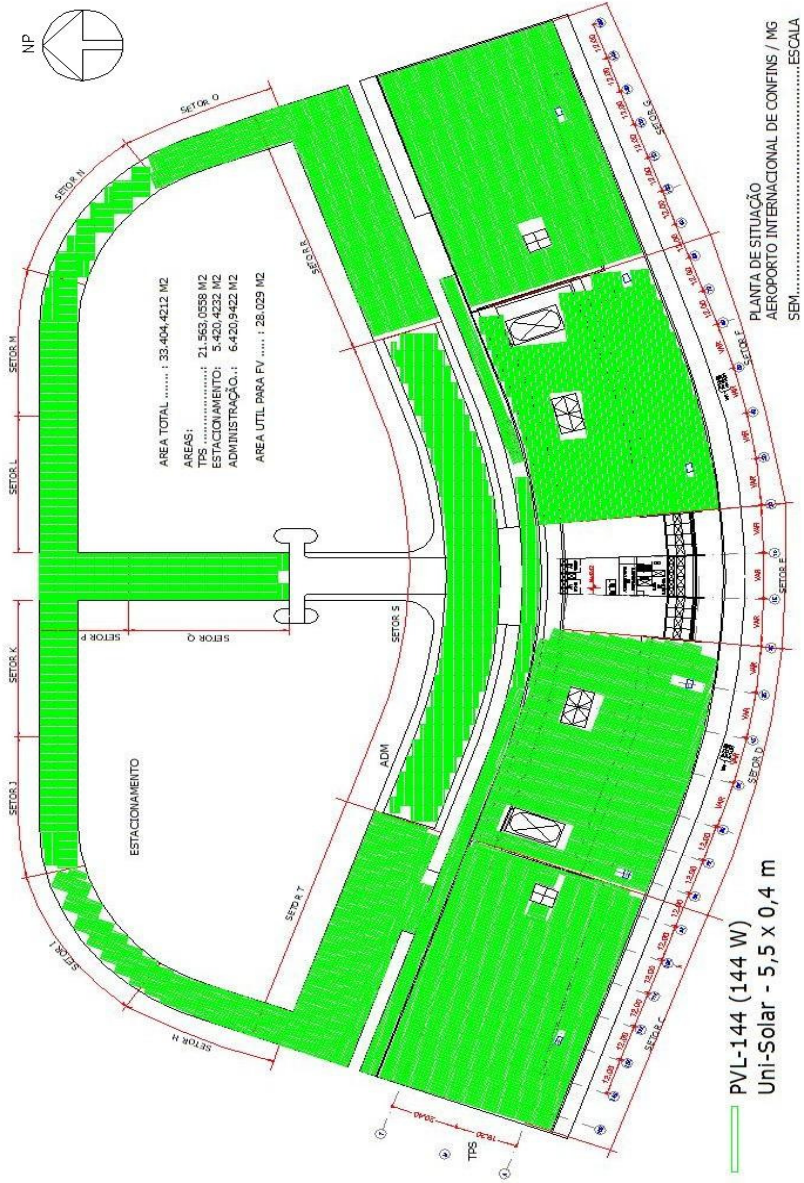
NP

SETOR O

SETOR N

SETOR M

SETOR L

SETOR K

SETOR J

SETOR I

SETOR H

SETOR R

SETOR Q

SETOR P

SETOR S

SETOR T

ADM

ESTACIONAMENTO

AREA TOTAL ........ : 33.404,4212 M2

AREAS:
TPS ......................: 21.563,0558 M2
ESTACIONAMENTO.: 5.420,4232 M2
ADMINISTRAÇÃO..: 6.420,9422 M2

AREA UTIL PARA FV ..... : 28.029 M2

SETOR G

SETOR F

SETOR E

SETOR D

SETOR C

12,00 12,00 12,00 12,00 12,00 12,00 12,00 12,00 12,00 VAR VAR VAR VAR VAR VAR VAR VAR VAR VAR VAR 12,00 12,00 12,00 12,00 12,00 12,00 12,00 12,00

10,40

19,30

TPS

PLANTA DE SITUAÇÃO
AEROPORTO INTERNACIONAL DE CONFINS / MG
SEM.......................................................ESCALA

PVL-144 (144 W)
Uni-Solar - 5,5 x 0,4 m